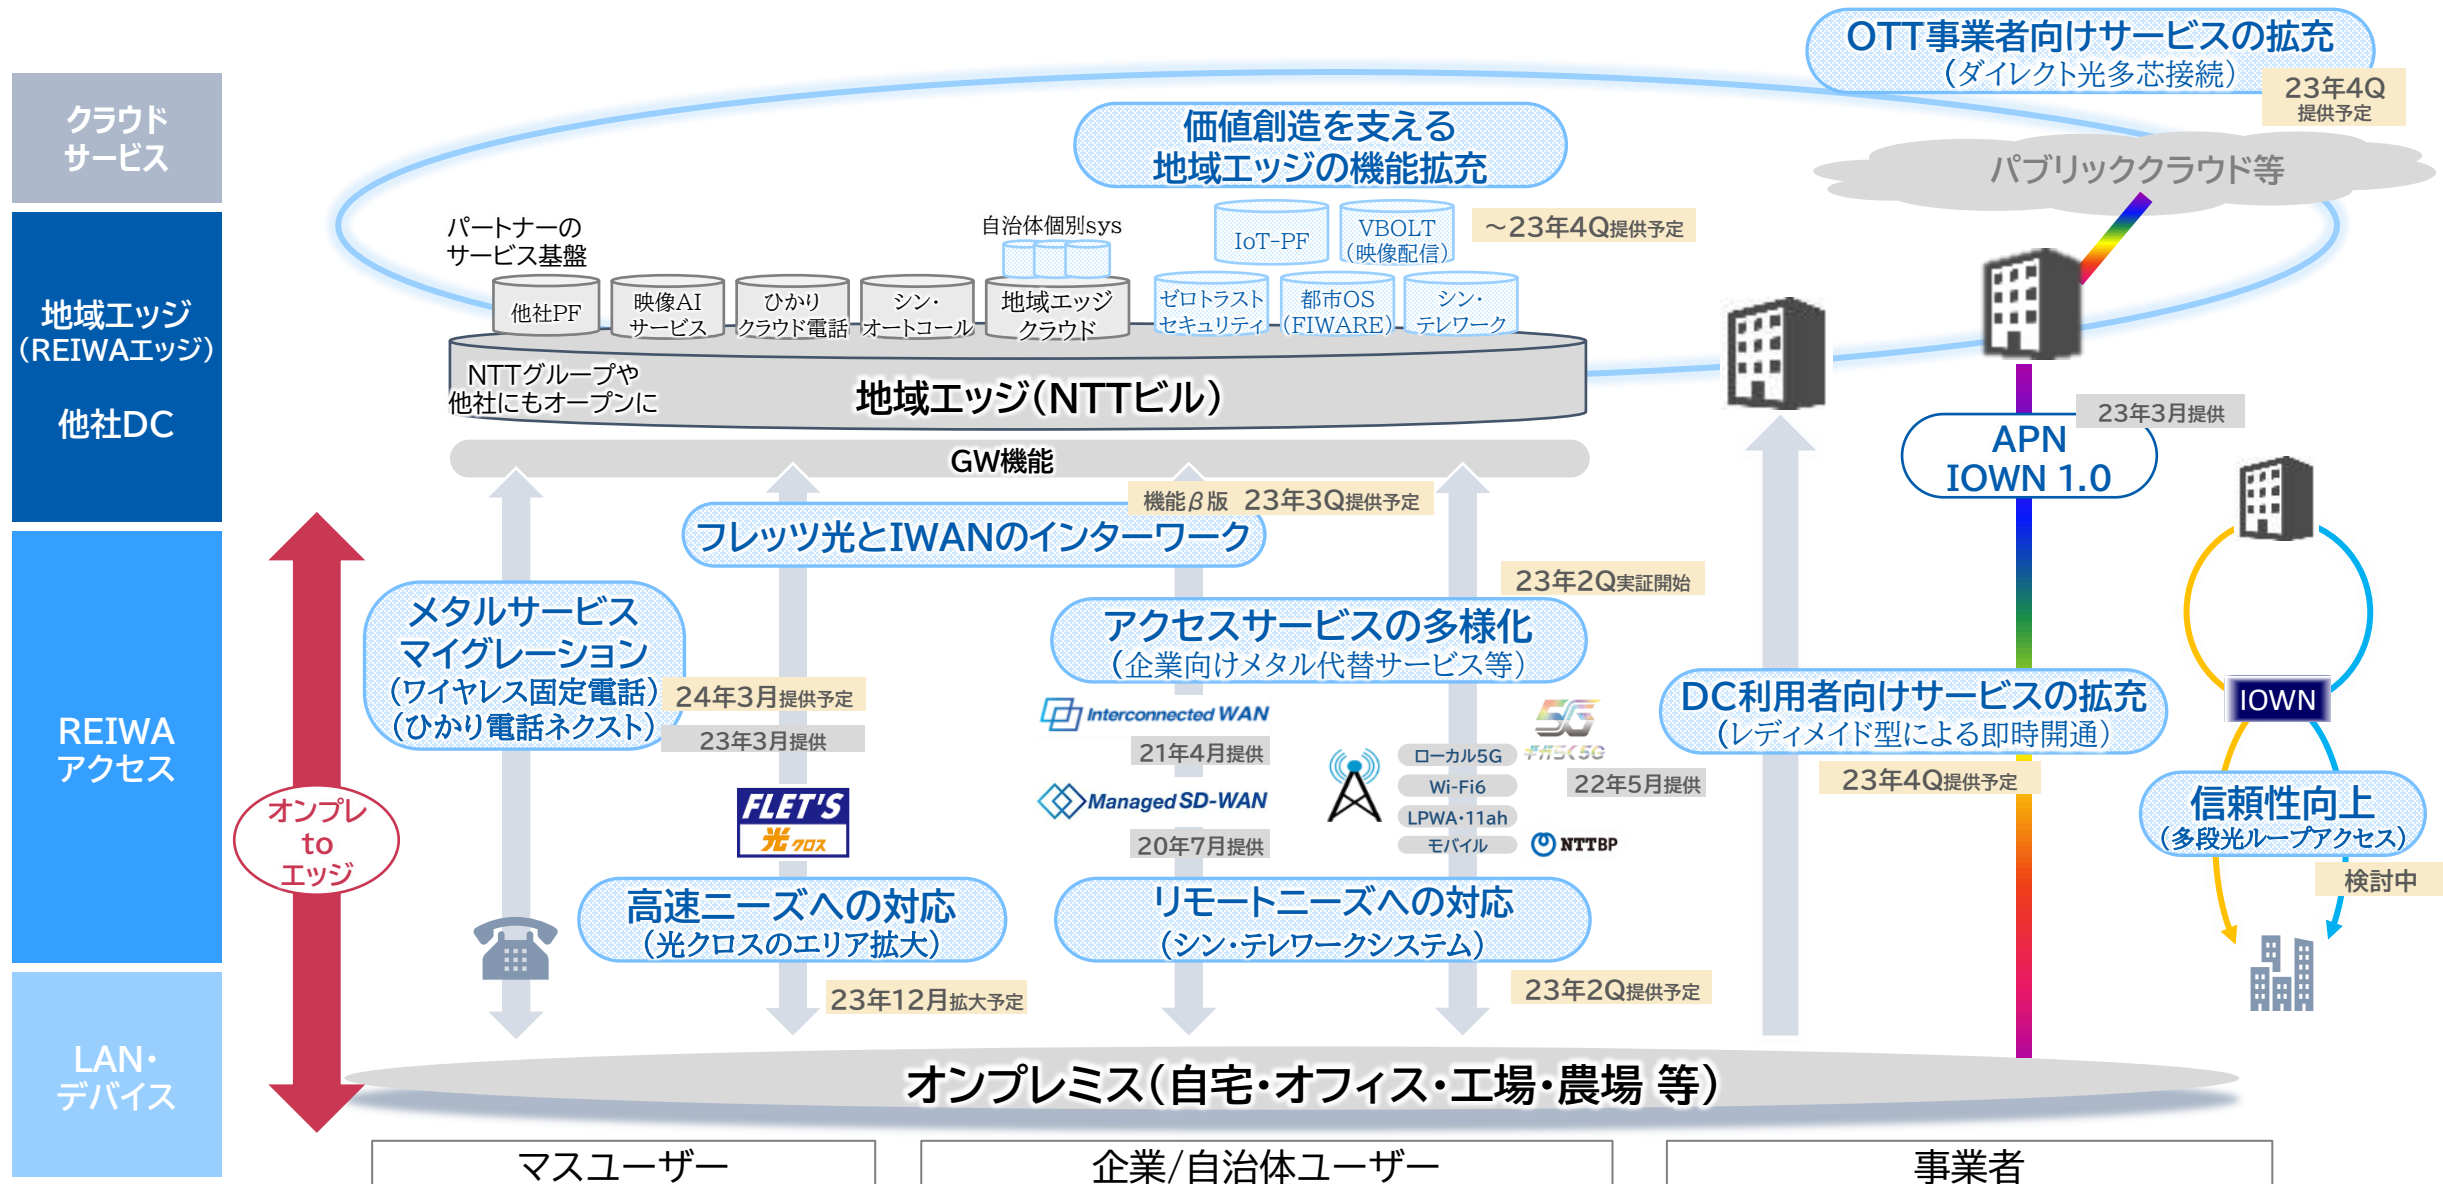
クラウドサービス

地域エッジ（REIWAエッジ）

他社DC

REIWAアクセス

LAN・デバイス

OTT事業者向けサービスの拡充
（ダイレクト光多芯接続）
23年4Q提供予定

価値創造を支える地域エッジの機能拡充

パブリッククラウド等

パートナーのサービス基盤

自治体個別sys

IoT-PF

VBOLT（映像配信）

～23年4Q提供予定

他社PF

映像AIサービス

ひかりクラウド電話

シン・オートコール

地域エッジクラウド

ゼロトラストセキュリティ

都市OS（FIWARE）

シン・テレワーク

NTTグループや他社にもオープンに

地域エッジ（NTTビル）

GW機能

機能β版 23年3Q提供予定

フレッツ光とIWANのインターワーク

23年3月提供

APN IOWN 1.0

メタルサービスマイグレーション（ワイヤレス固定電話）（ひかり電話ネクスト）

24年3月提供予定

23年3月提供

23年2Q実証開始

アクセスサービスの多様化（企業向けメタル代替サービス等）

Interconnected WAN

21年4月提供

Managed SD-WAN

20年7月提供

ローカル5G

Wi-Fi6

LPWA・11ah

モバイル

5G

ギガらく5G

22年5月提供

NTTBP

DC利用者向けサービスの拡充（レディメイド型による即時開通）

23年4Q提供予定

IOWN

信頼性向上（多段光ループアクセス）

検討中

オンプレtoエッジ

FLET'S 光クロス

高速ニーズへの対応（光クロスのエリア拡大）

23年12月拡大予定

リモートニーズへの対応（シン・テレワークシステム）

23年2Q提供予定

オンプレミス（自宅・オフィス・工場・農場 等）

マスユーザー

企業/自治体ユーザー

事業者